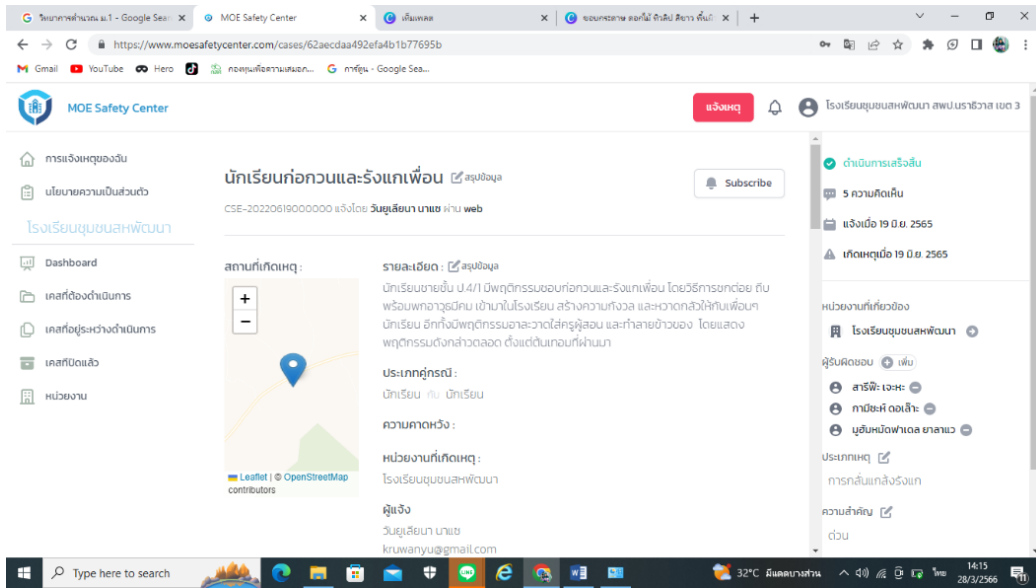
G วิเคราะห์สำนวน ม.1 - Google Sea ×
MOE Safety Center ×
เติมพลด ×
ขอบคระทาย ดอกไม้ ข้าสิป ลิยาว พื้นดิ ×
+

https://www.moesafetycenter.com/cases/62aecdaa492efa4b1b77695b

Gmail YouTube Hero กองทุนเพื่อความเสมอภ... การ์ตูน - Google Sea...

MOE Safety Center
แจ้งเหตุ
โรงเรียนชุมชนสหพัฒนา สพป.นราธิวาส เขต 3

การแจ้งเหตุของฉัน
นโยบายความเป็นส่วนตัว
โรงเรียนชุมชนสหพัฒนา
Dashboard
เคสที่ต้องดำเนินการ
เคสที่อยู่ระหว่างดำเนินการ
เคสที่ปิดแล้ว
หน่วยงาน

นักเรียนก่อกวนและรังแกเพื่อน สรุปข้อมูล
Subscribe
CSE-20220619000000 แจ้งโดย วันยูเลียนา นาแซ ผ่าน web

สถานที่เกิดเหตุ :
+
−
Leaflet | © OpenStreetMap contributors

รายละเอียด : สรุปข้อมูล
นักเรียนชายชั้น ป.4/1 มีพฤติกรรมชอบก่อกวนและรังแกเพื่อน โดยวิธีการยกต่อย ตีบ พร้อมพกอาวุธมีดพม เข้ามาในโรงเรียน สร้างความกังวล และหวาดกลัวให้กับเพื่อนๆ นักเรียน อีกทั้งมีพฤติกรรมอาละวาดใส่ครูผู้สอน และทำลายข้าวของ โดยแสดงพฤติกรรมดังกล่าวตลอด ตั้งแต่ต้นเทอมที่ผ่านมา

ประเภทคู่กรณี :
นักเรียน กับ นักเรียน

ความคาดหวัง :

หน่วยงานที่เกิดเหตุ :
โรงเรียนชุมชนสหพัฒนา

ผู้แจ้ง
วันยูเลียนา นาแซ
kruwanyu@gmail.com

ดำเนินการเสร็จสิ้น
5 ความคิดเห็น
แจ้งเมื่อ 19 มิ.ย. 2565
เกิดเหตุเมื่อ 19 มิ.ย. 2565

หน่วยงานที่เกี่ยวข้อง
โรงเรียนชุมชนสหพัฒนา
ผู้รับผิดชอบ เพิ่ม
สารีฟ๊ะ เจะหะ
กามีซะห์ ดอเล๊าะ
มูฮัมหมัดฟาเดล ยาลาแว
ประเภทเหตุ
การกลั่นแกล้งรังแก
ความสำคัญ
ด่วน

Type here to search
32°C มีแดดบางส่วน ไทย 14:15 28/3/2566